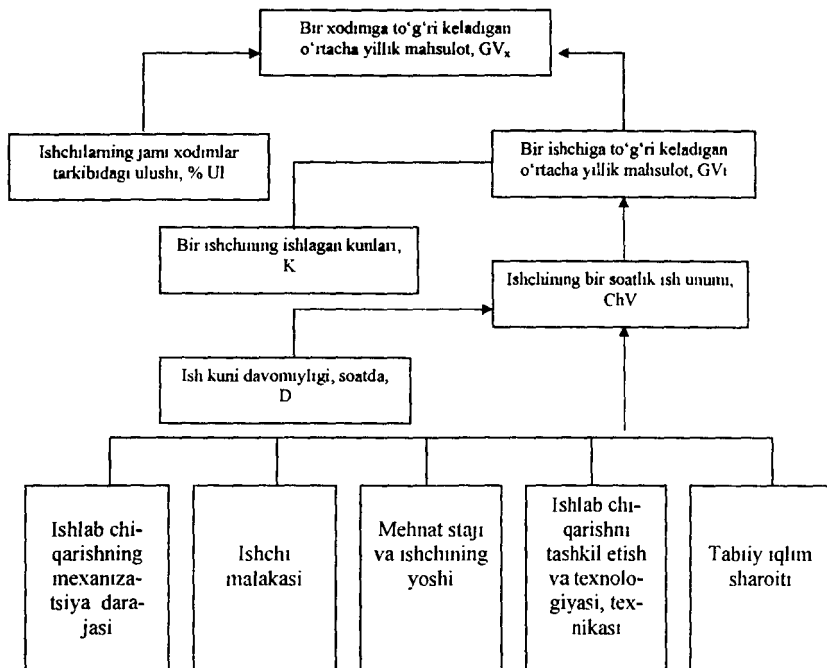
Bir xodimga to'g'ri keladigan o'rtacha yillik mahsulot, $GV_x$

Ishchilarning jami xodimlar tarkibidagi ulushi, % Ul

Bir ishchiga to'g'ri keladigan o'rtacha yillik mahsulot, GVi

Bir ishchining ishlagan kunlari, K

Ishchining bir soatlik ish unumi, ChV

Ish kuni davomiyligi, soatda, D

Ishlab chiqarishning mexanizatsiya darajasi

Ishchi malakasi

Mehnat staji va ishchining yoshi

Ishlab chiqarishni tashkil etish va texnologiyasi, texnikasi

Tabiiy iqlim sharoiti